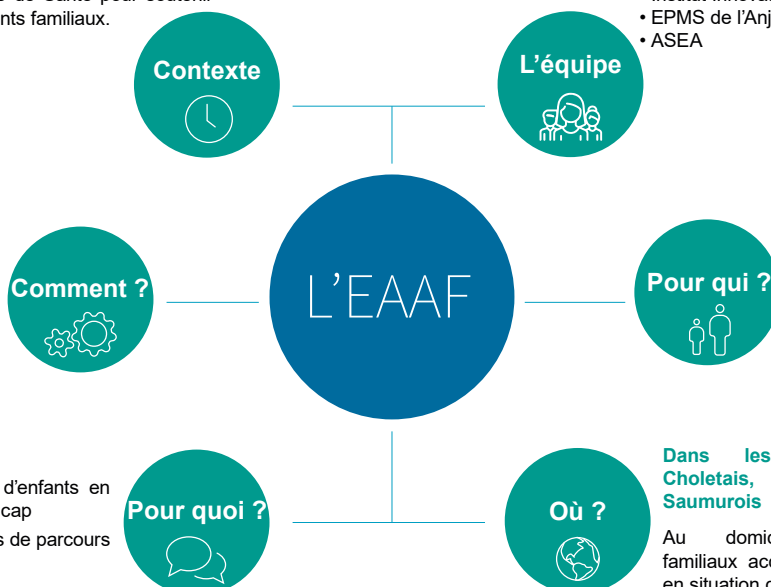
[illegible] de Santé pour soutenir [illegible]nts familiaux.

Contexte

L'équipe

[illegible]
• EPMS de l'Anj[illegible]
• ASEA

L'EAAF

Comment ?

Pour qui ?

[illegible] d'enfants en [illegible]cap

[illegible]s de parcours

Pour quoi ?

Où ?

Dans les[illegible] Choletais, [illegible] Saumurois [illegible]

Au domic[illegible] familiaux acc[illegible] en situation d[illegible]